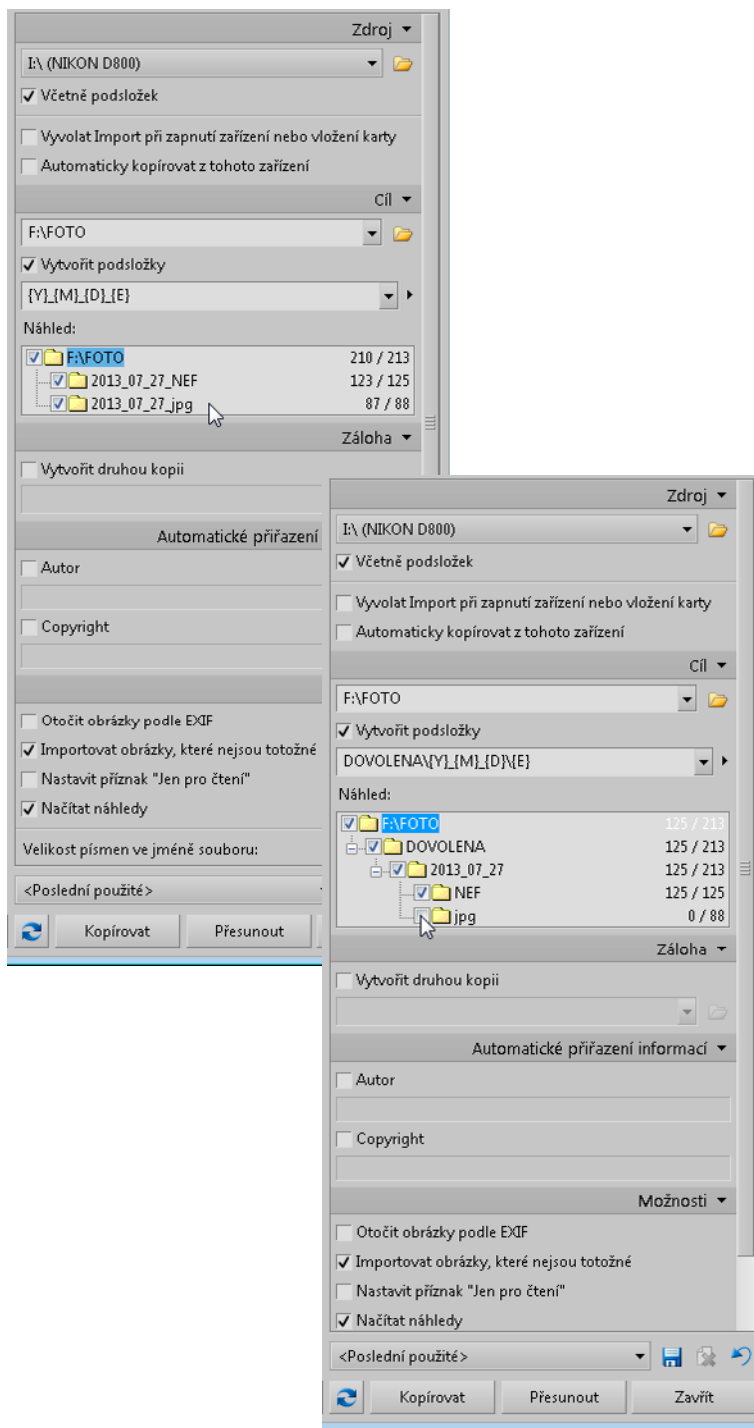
Zdroj
I:\ (NIKON D800)
Včetně podsložek
Vyvolat Import při zapnutí zařízení nebo vložení karty
Automaticky kopírovat z tohoto zařízení
Cíl
F:\FOTO
Vytvořit podsložky
{Y}_{M}_{D}_{E}
Náhled:
F:\FOTO 210 / 213
2013_07_27_NEF 123 / 125
2013_07_27_jpg 87 / 88
Záloha
Vytvořit druhou kopii
Automatické přiřazení
Autor
Copyright
Otočit obrázky podle EXIF
Importovat obrázky, které nejsou totožné
Nastavit příznak "Jen pro čtení"
Načítat náhledy
Velikost písmen ve jméně souboru:
<Poslední použité>
Kopírovat
Přesunout

Zdroj
I:\ (NIKON D800)
Včetně podsložek
Vyvolat Import při zapnutí zařízení nebo vložení karty
Automaticky kopírovat z tohoto zařízení
Cíl
F:\FOTO
Vytvořit podsložky
DOVOLENA\{Y}_{M}_{D}\{E}
Náhled:
F:\FOTO 125 / 213
DOVOLENA 125 / 213
2013_07_27 125 / 213
NEF 125 / 125
jpg 0 / 88
Záloha
Vytvořit druhou kopii
Automatické přiřazení informací
Autor
Copyright
Možnosti
Otočit obrázky podle EXIF
Importovat obrázky, které nejsou totožné
Nastavit příznak "Jen pro čtení"
Načítat náhledy
<Poslední použité>
Kopírovat
Přesunout
Zavřít